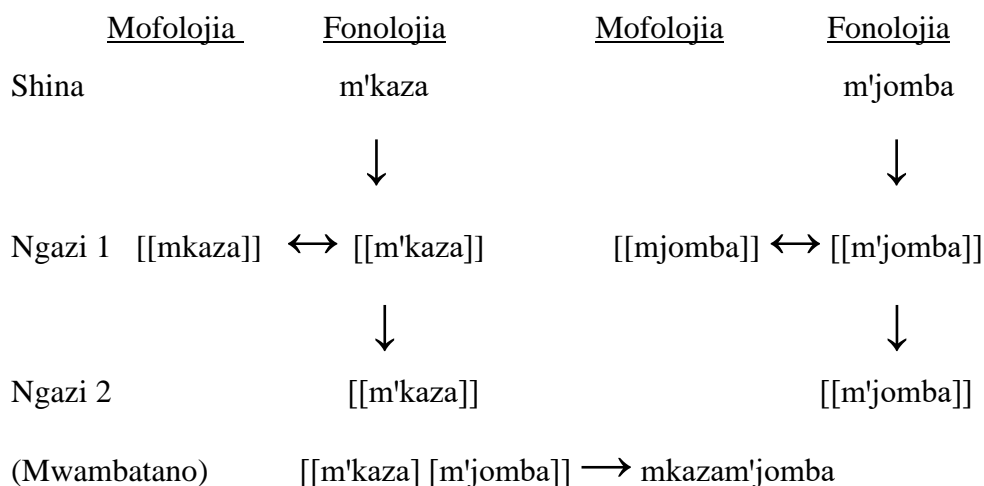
Mofolojia Fonolojia Mofolojia Fonolojia

Shina m'kaza m'jomba

$\downarrow$ $\downarrow$

Ngazi 1 [[mkaza]] $\leftrightarrow$ [[m'kaza]] [[mjomba]] $\leftrightarrow$ [[m'jomba]]

$\downarrow$ $\downarrow$

Ngazi 2 [[m'kaza]] [[m'jomba]]

(Mwambatano) [[m'kaza] [m'jomba]] $\longrightarrow$ mkazam'jomba